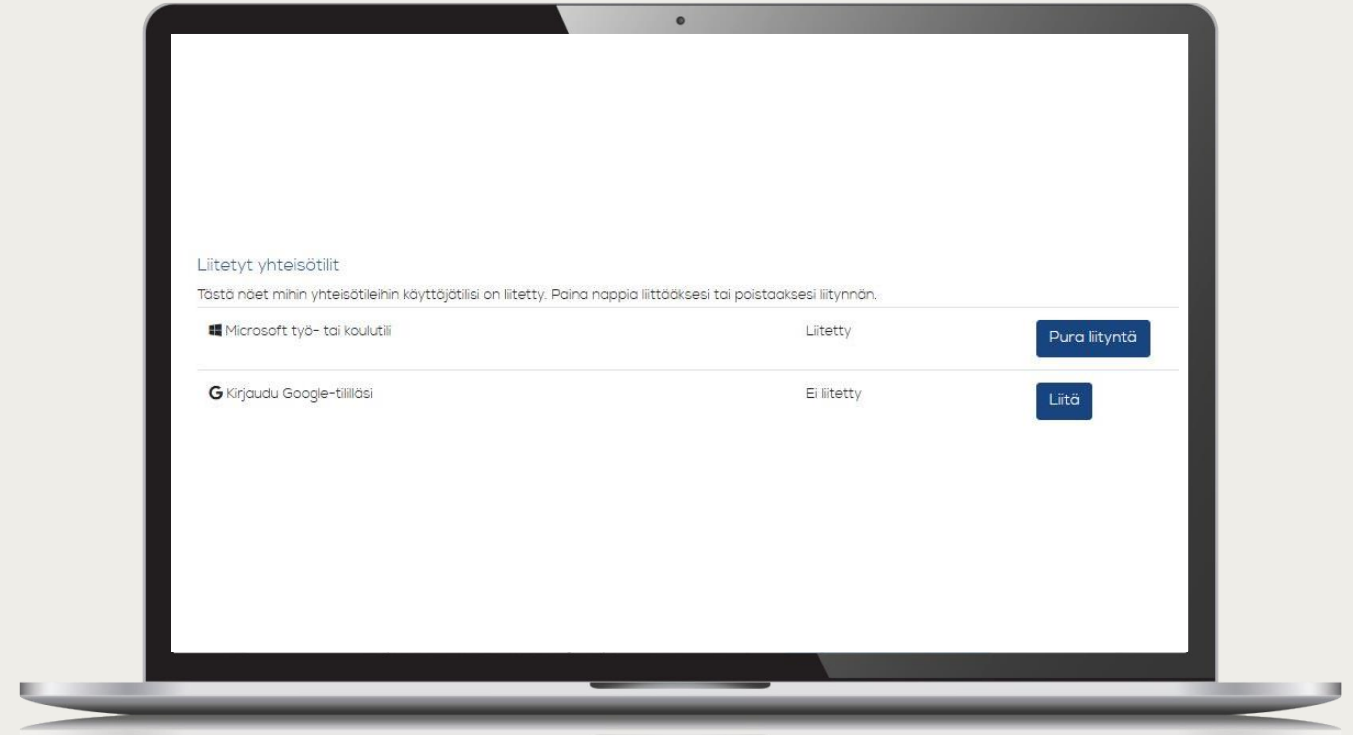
Liitetyt yhteisötilit

Tästä näet mihin yhteisötileihin käyttäjätilisi on liitetty. Paina nappia liittääksesi tai poistaaksesi liitynnän.

| | | |
|---|---|---|
| Microsoft työ- tai koulutili | Liitetty | Pura liityntä |
| G Kirjaudu Google-tililläsi | Ei liitetty | Liitä |